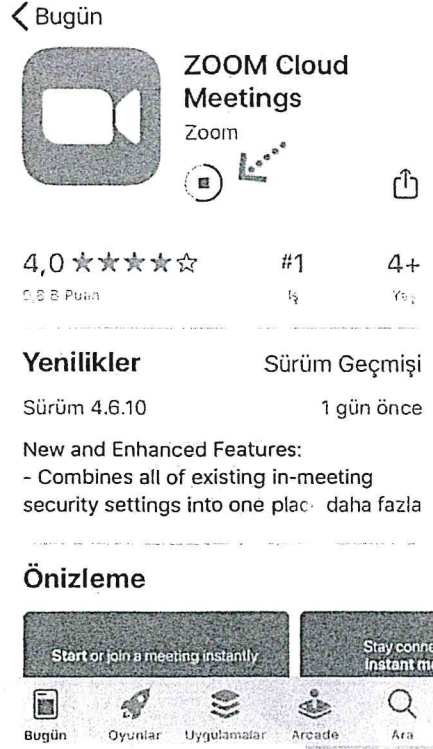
< Bugün

ZOOM Cloud Meetings
Zoom

4,0 ★★★★☆
9,8 B Puan

#1
İş

4+
Yaş

Yenilikler
Sürüm Geçmişi

Sürüm 4.6.10
1 gün önce

New and Enhanced Features:
- Combines all of existing in-meeting security settings into one plac daha fazla

Önizleme

Start or join a meeting instantly

Stay conne
Instant m

Bugün
Oyunlar
Uygulamalar
Arcade
Ara